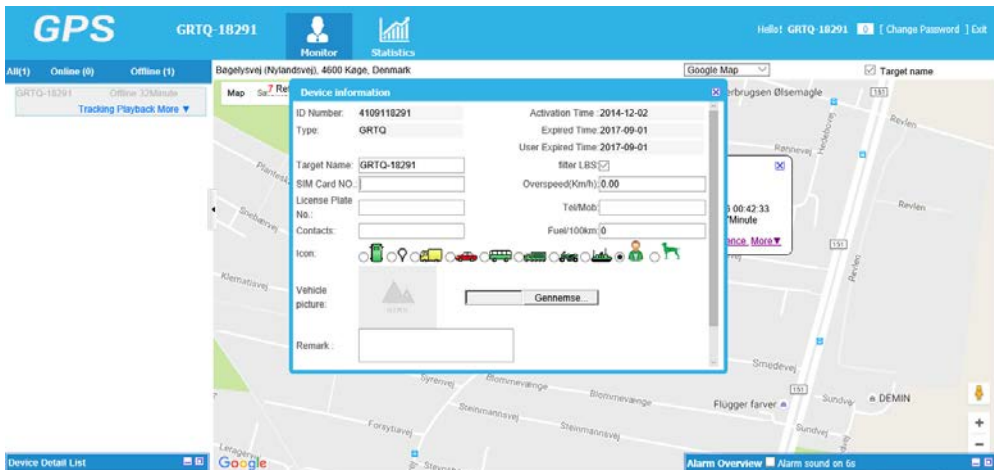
GPS GRTQ-18291 Monitor Statistics

Hello! GRTQ-18291 0 [ Change Password ] Exit

All(1) Online (0) Offline (1)

GRTQ-18291 Offline 32Minute
Tracking Playback More ▼

Bøgelysvej (Nylandsvej), 4600 Køge, Denmark

Google Map

Target name

Map Sa 7 Re

Device information

ID Number: 4109118291
Activation Time : 2014-12-02
Type: GRTQ
Expired Time 2017-09-01
User Expired Time 2017-09-01
Target Name: GRTQ-18291
filter LBS:
SIM Card NO.:
Overspeed(Km/h): 0.00
License Plate No.:
Tel/Mob:
Contacts:
Fuel/100km: 0
Icon:
Vehicle picture:
Gennemse...
Remark :

erbrugsen Ølsemagle

00:42:33
Minute
ance More▼

Plantesk
Snebærvej
Klematisvej
Syrenvej
Blommevænge
Steinmannsvej
Forsytiavej
Leragervej
Revlen
Rannevej
Smedevej
Flügger farver
Sundvej
DEMIN
151

Device Detail List

Google

Alarm Overview Alarm sound on 6s